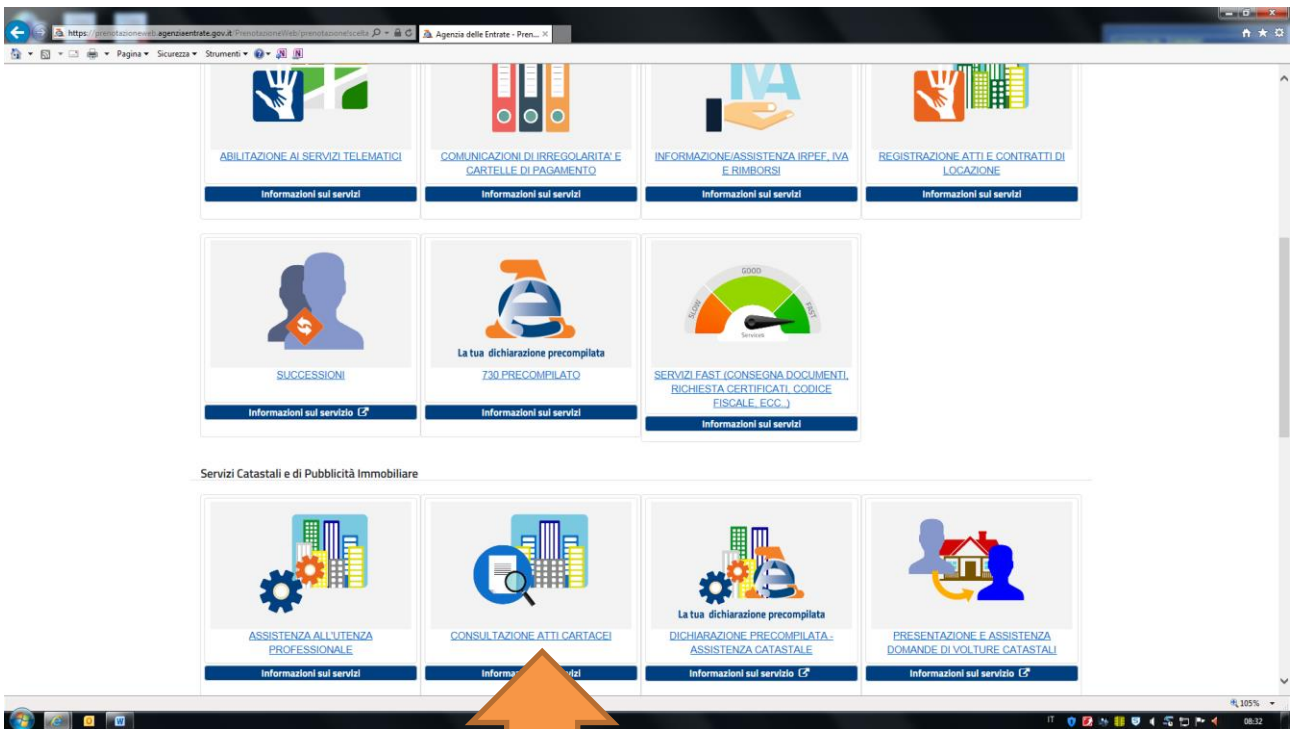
https://prenotazioneweb.agenziaentrate.gov.it/PrenotazioneWeb/prenotazione/scelta
Agenzia delle Entrate - Pren...
Pagina ▾ Sicurezza ▾ Strumenti ▾

ABILITAZIONE AI SERVIZI TELEMATICI
Informazioni sui servizi

COMUNICAZIONI DI IRREGOLARITA' E CARTELLE DI PAGAMENTO
Informazioni sui servizi

INFORMAZIONE/ASSISTENZA IRPEF, IVA E RIMBORSI
Informazioni sui servizi

REGISTRAZIONE ATTI E CONTRATTI DI LOCAZIONE
Informazioni sui servizi

SUCCESSIONI
Informazioni sui servizio

La tua dichiarazione precompilata
730 PRECOMPILATO
Informazioni sui servizi

GOOD SLOW FAST ServiWeb
SERVIZI FAST (CONSEGNA DOCUMENTI, RICHIESTA CERTIFICATI, CODICE FISCALE, ECC.)
Informazioni sui servizi

Servizi Catastali e di Pubblicità Immobiliare

ASSISTENZA ALL'UTENZA PROFESSIONALE
Informazioni sui servizi

CONSULTAZIONE ATTI CARTACEI
Inform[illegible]izi

La tua dichiarazione precompilata
DICHIARAZIONE PRECOMPILATA - ASSISTENZA CATASTALE
Informazioni sui servizio

PRESENTAZIONE E ASSISTENZA DOMANDE DI VOLTURE CATASTALI
Informazioni sui servizio

105%
IT 08:32